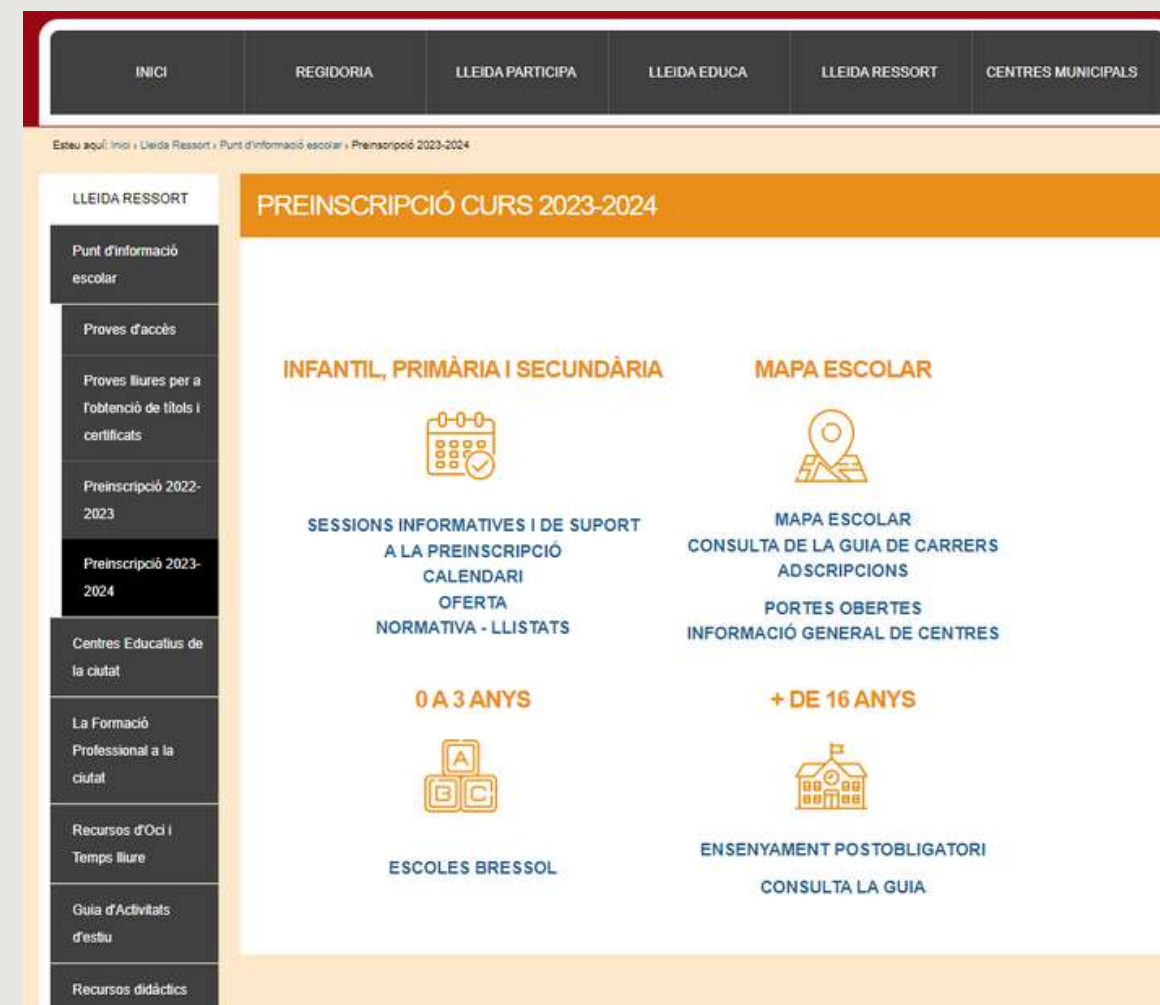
INICI REGIDORIA LLEIDA PARTICIPA LLEIDA EDUCA LLEIDA RESSORT CENTRES MUNICIPALS

Esteu aquí: Inici › Lleida Ressort › Punt d'informació escolar › Preinscripció 2023-2024

LLEIDA RESSORT

Punt d'informació escolar

Proves d'accès

Proves lliures per a l'obtenció de títols i certificats

Preinscripció 2022-2023

Preinscripció 2023-2024

Centres Educatius de la ciutat

La Formació Professional a la ciutat

Recursos d'Oci i Temps lliure

Guia d'Activitats d'estiu

Recursos didàctics

PREINSCRIPCIÓ CURS 2023-2024

INFANTIL, PRIMÀRIA I SECUNDÀRIA

SESSIONS INFORMATIVES I DE SUPORT A LA PREINSCRIPCIÓ
CALENDARI
OFERTA
NORMATIVA - LLISTATS

MAPA ESCOLAR

MAPA ESCOLAR
CONSULTA DE LA GUIA DE CARRERS
ADSCRIPCIONS

PORTES OBERTES
INFORMACIÓ GENERAL DE CENTRES

0 A 3 ANYS

A
B C

ESCOLES BRESSOL

+ DE 16 ANYS

ENSENYAMENT POSTOBLIGATORI

CONSULTA LA GUIA